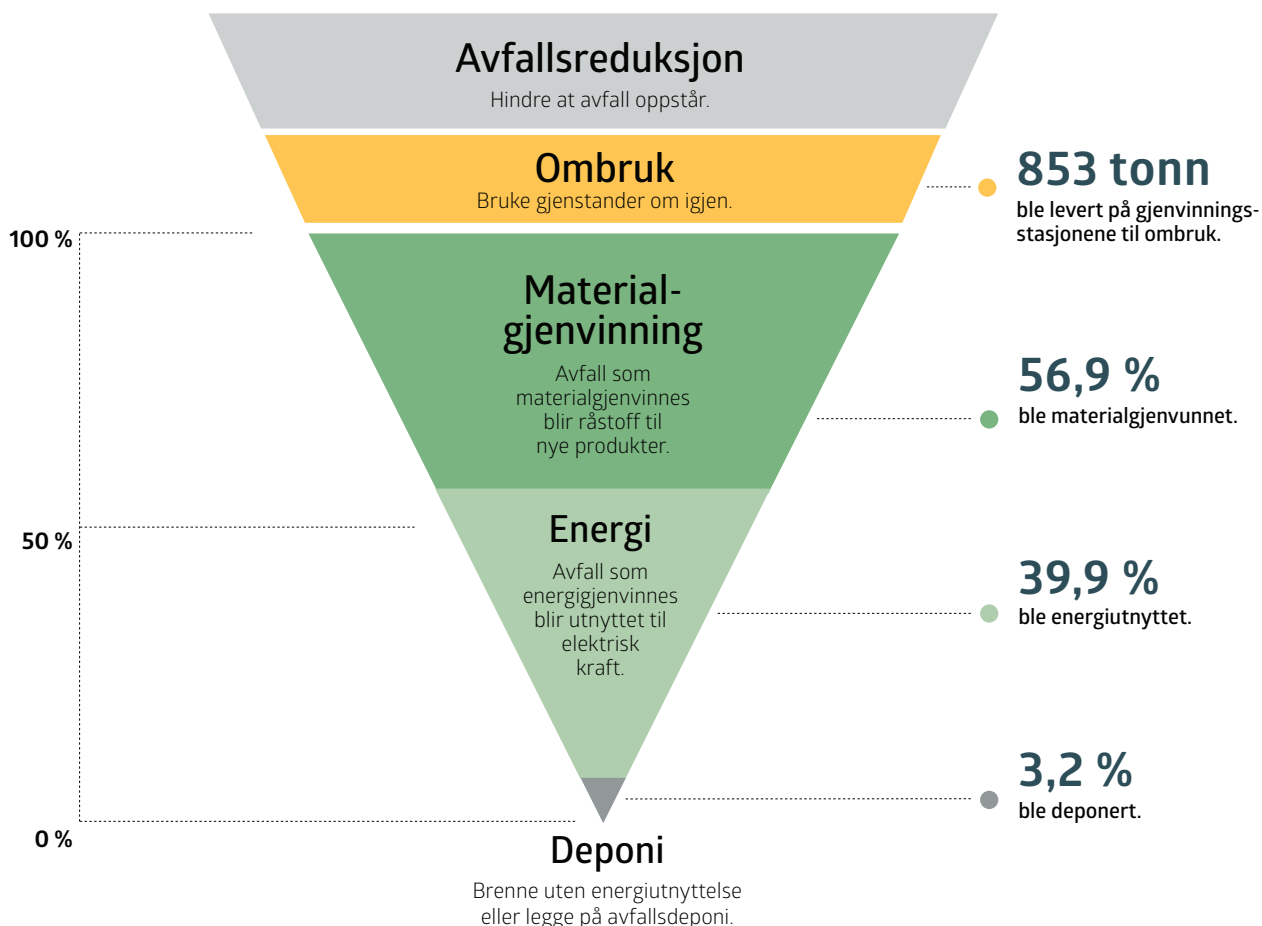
Avfallsreduksjon
Hindre at avfall oppstår.

Ombruk
Bruke gjenstander om igjen.

853 tonn
ble levert på gjenvinningsstasjonene til ombruk.

100 %

Materialgjenvinning
Avfall som materialgjenvinnes blir råstoff til nye produkter.

56,9 %
ble materialgjenvunnet.

50 %

Energi
Avfall som energigjenvinnes blir utnyttet til elektrisk kraft.

39,9 %
ble energiutnyttet.

3,2 %
ble deponert.

0 %

Deponi
Brenne uten energiutnyttelse eller legge på avfallsdeponi.